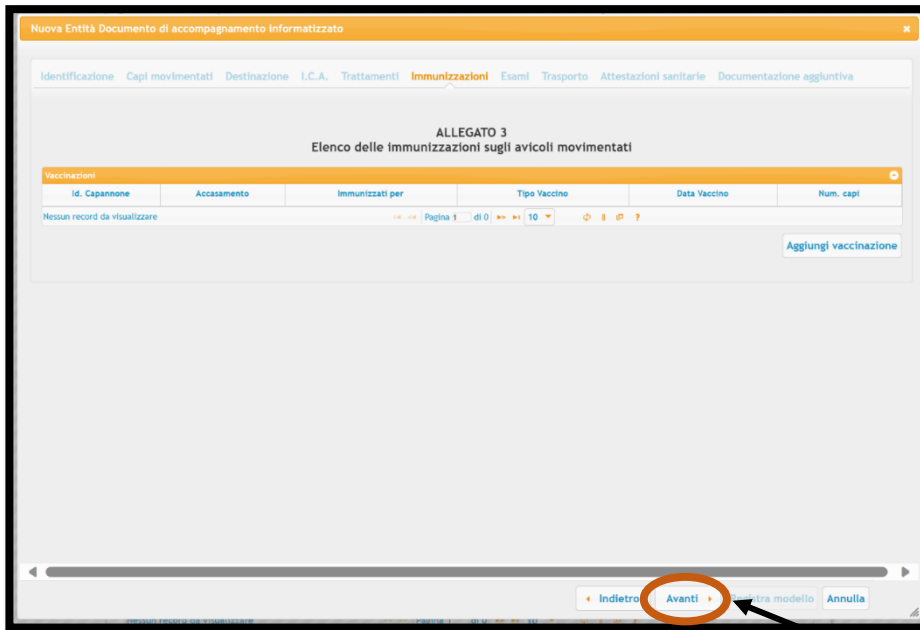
Nuova Entità Documento di accompagnamento informatizzato ×

Identificazione Capi movimentati Destinazione I.C.A. Trattamenti Immunizzazioni Esami Trasporto Attestazioni sanitarie Documentazione aggiuntiva

ALLEGATO 3
Elenco delle immunizzazioni sugli avicoli movimentati

Vaccinazioni

| Id. Capannone | Accasamento | Immunizzati per | Tipo Vaccino | Data Vaccino | Num. capi |
|---|---|---|---|---|---|

Nessun record da visualizzare Pagina 1 di 0 10

Aggiungi vaccinazione

Indietro Avanti Registra modello Annulla

Nessun record da visualizzare Pagina 1 di 0 10